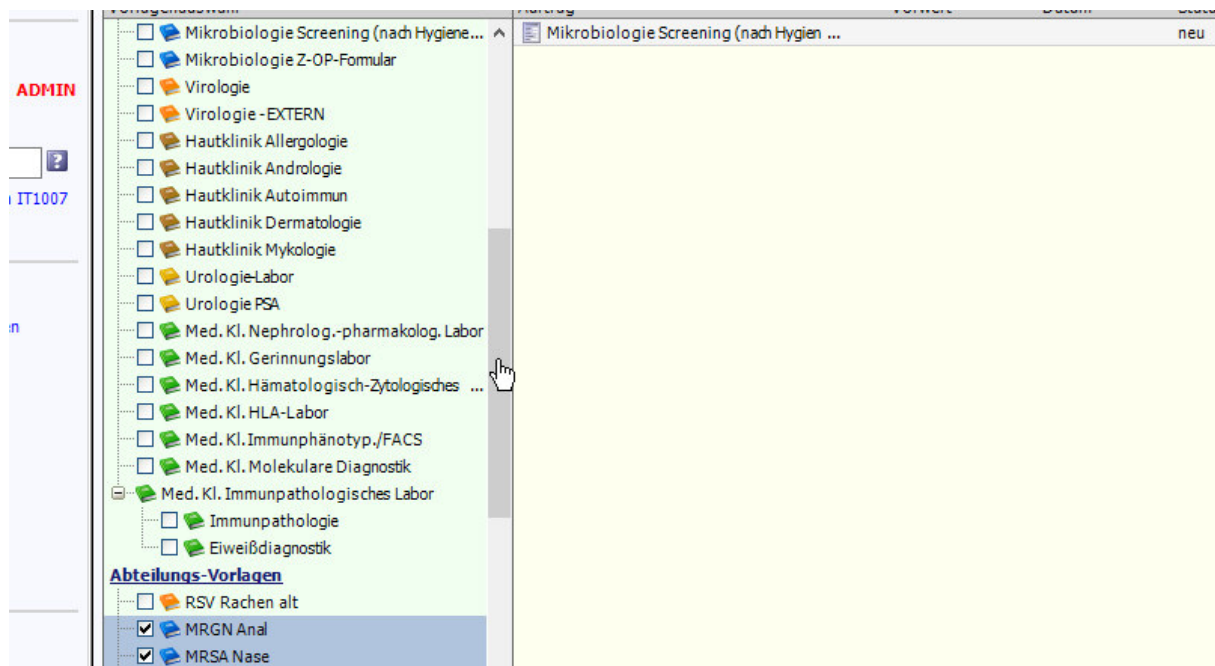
ADMIN

IT1007

n

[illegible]

Mikrobiologie Screening (nach Hygiene...
Mikrobiologie Z-OP-Formular
Virologie
Virologie -EXTERN
Hautklinik Allergologie
Hautklinik Andrologie
Hautklinik Autoimmun
Hautklinik Dermatologie
Hautklinik Mykologie
Urologie-Labor
Urologie PSA
Med. Kl. Nephrolog.-pharmakolog. Labor
Med. Kl. Gerinnungslabor
Med. Kl. Hämatologisch-Zytologisches ...
Med. Kl. HLA-Labor
Med. Kl. Immunphänotyp./FACS
Med. Kl. Molekulare Diagnostik
Med. Kl. Immunpathologisches Labor
Immunpathologie
Eiweißdiagnostik
Abteilungs-Vorlagen
RSV Rachen alt
MRGN Anal
MRSA Nase

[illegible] | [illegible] | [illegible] | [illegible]
Mikrobiologie Screening (nach Hygien ... neu